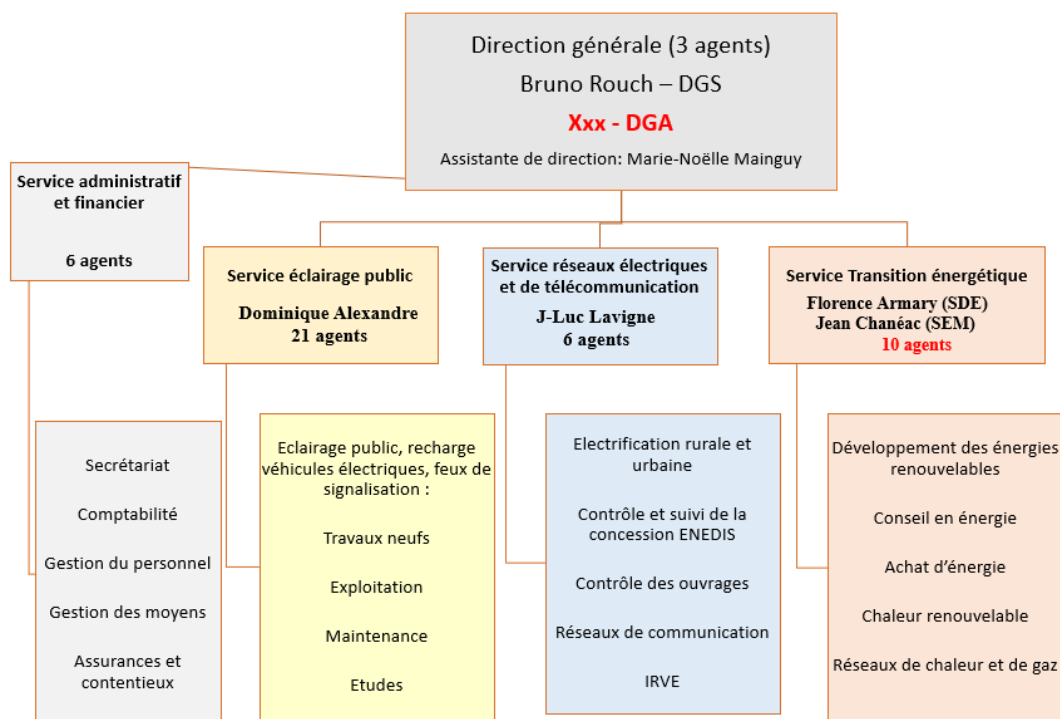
Direction générale (3 agents)
Bruno Rouch – DGS
Xxx - DGA
Assistante de direction: Marie-Noëlle Mainguy

Service administratif et financier

6 agents

Secrétariat

Comptabilité

Gestion du personnel

Gestion des moyens

Assurances et contentieux

Service éclairage public
Dominique Alexandre
21 agents

Eclairage public, recharge véhicules électriques, feux de signalisation :

Travaux neufs

Exploitation

Maintenance

Etudes

Service réseaux électriques et de télécommunication
J-Luc Lavigne
6 agents

Electrification rurale et urbaine

Contrôle et suivi de la concession ENEDIS

Contrôle des ouvrages

Réseaux de communication

IRVE

Service Transition énergétique
Florence Armary (SDE)
Jean Chanéac (SEM)
10 agents

Développement des énergies renouvelables

Conseil en énergie

Achat d'énergie

Chaleur renouvelable

Réseaux de chaleur et de gaz